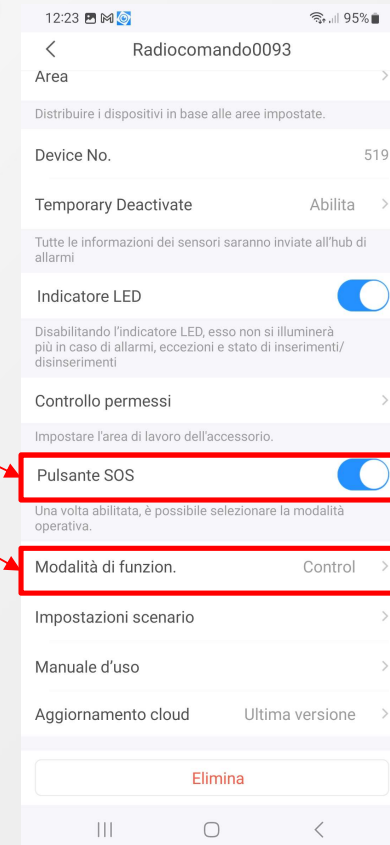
12:23 95%

Radiocomando0093

Area

Distribuire i dispositivi in base alle aree impostate.

Device No. 519

Temporary Deactivate Abilita

Tutte le informazioni dei sensori saranno inviate all'hub di allarmi

Indicatore LED

Disabilitando l'indicatore LED, esso non si illuminerà più in caso di allarmi, eccezioni e stato di inserimenti/ disinserimenti

Controllo permessi

Impostare l'area di lavoro dell'accessorio.

Pulsante SOS

Una volta abilitata, è possibile selezionare la modalità operativa.

Modalità di funzion. Control

Impostazioni scenario

Manuale d'uso

Aggiornamento cloud Ultima versione

Elimina